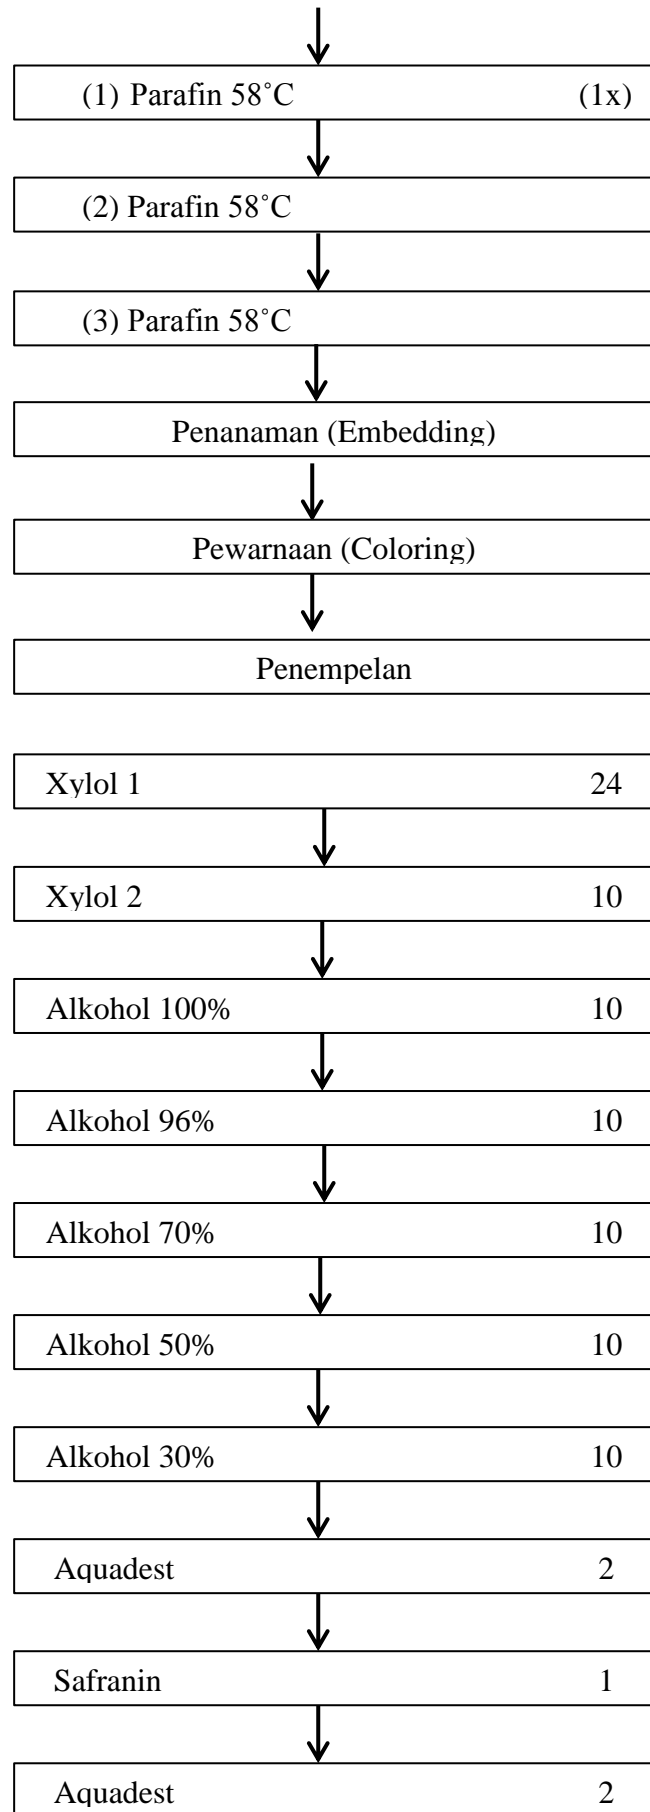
(1) Parafin 58˚C (1x)

(2) Parafin 58˚C

(3) Parafin 58˚C

Penanaman (Embedding)

Pewarnaan (Coloring)

Penempelan

Xylol 1 24

Xylol 2 10

Alkohol 100% 10

Alkohol 96% 10

Alkohol 70% 10

Alkohol 50% 10

Alkohol 30% 10

Aquadest 2

Safranin 1

Aquadest 2